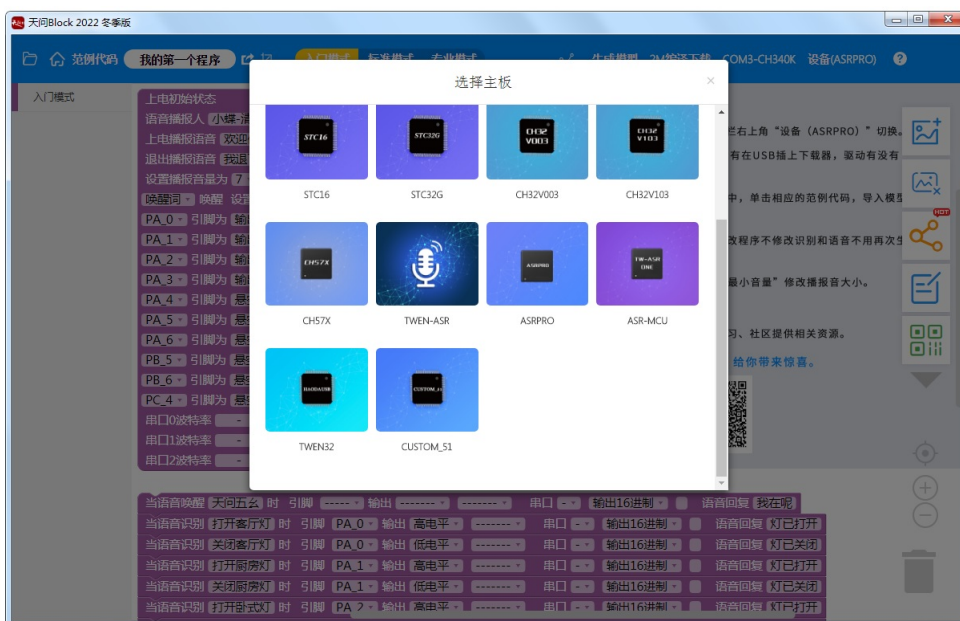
天问Block 2022 冬季版

范例代码 我的第一个程序 入门模式 标准模式 专业模式 生成模型 2M编译下载 COM3-CH340K 设备(ASRPRO)

入门模式

上电初始状态
语音播报人 小蝶-清
上电播报语音 欢迎
退出播报语音 我退
设置播报音量为 7
唤醒词 唤醒 设置
PA_0 引脚为 输
PA_1 引脚为 输
PA_2 引脚为 输
PA_3 引脚为 输
PA_4 引脚为 悬
PA_5 引脚为 悬
PA_6 引脚为 悬
PB_5 引脚为 悬
PB_6 引脚为 悬
PC_4 引脚为 悬
串口0波特率
串口1波特率
串口2波特率

选择主板

STC16
STC32G
CH32V003
CH32V103
CH57X
TWEN-ASR
ASRPRO
ASR-MCU
TWEN32
CUSTOM_51

栏右上角“设备(ASRPRO)”切换。
有在USB插上下载器,驱动有没有
中,单击相应的范例代码,导入模型
改程序不修改识别和语音不用再次生
最小音量”修改播报音大小。
习、社区提供相关资源。
给你带来惊喜。

当语音唤醒 天问五幺 时 引脚 ----- 输出 ------- ------- 串口 - 输出16进制 语音回复 我在呢
当语音识别 打开客厅灯 时 引脚 PA_0 输出 高电平 ------- 串口 - 输出16进制 语音回复 灯已打开
当语音识别 关闭客厅灯 时 引脚 PA_0 输出 低电平 ------- 串口 - 输出16进制 语音回复 灯已关闭
当语音识别 打开厨房灯 时 引脚 PA_1 输出 高电平 ------- 串口 - 输出16进制 语音回复 灯已打开
当语音识别 关闭厨房灯 时 引脚 PA_1 输出 低电平 ------- 串口 - 输出16进制 语音回复 灯已关闭
当语音识别 打开卧式灯 时 引脚 PA_2 输出 高电平 ------- 串口 - 输出16进制 语音回复 灯已打开